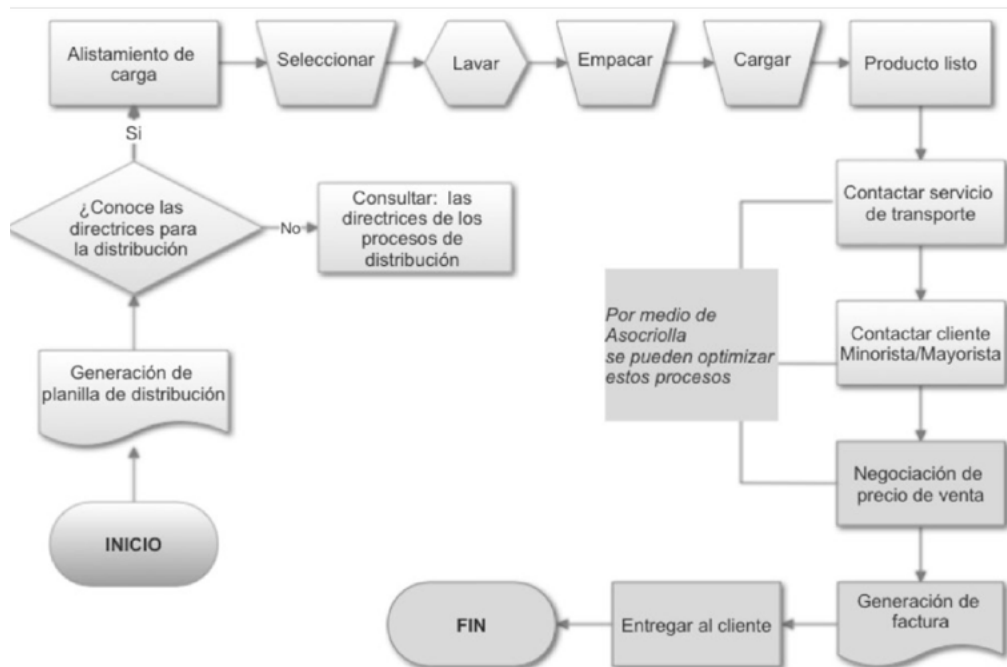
INICIO

Generación de planilla de distribución

¿Conoce las directrices para la distribución

No

Consultar: las directrices de los procesos de distribución

Si

Alistamiento de carga

Seleccionar

Lavar

Empacar

Cargar

Producto listo

Contactar servicio de transporte

Contactar cliente Minorista/Mayorista

Negociación de precio de venta

Por medio de Asocriolla se pueden optimizar estos procesos

Generación de factura

Entregar al cliente

FIN